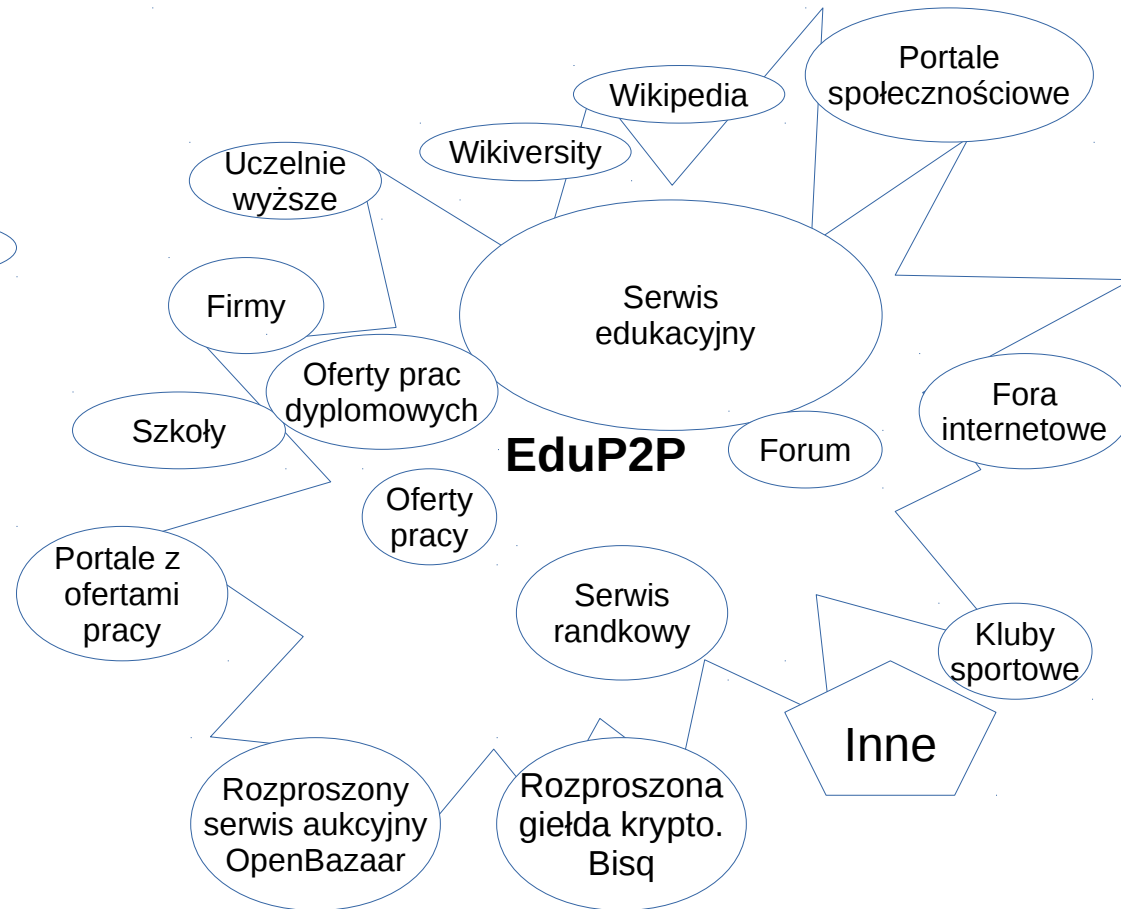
Portale społecznościowe

Wikipedia

Wikiversity

Uczelnie wyższe

Firmy

Serwis edukacyjny

Oferty prac dyplomowych

Szkoły

EduP2P

Forum

Fora internetowe

Oferty pracy

Portale z ofertami pracy

Serwis randkowy

Kluby sportowe

Inne

Rozproszony serwis aukcyjny OpenBazaar

Rozproszona giełda krypto. Bisq